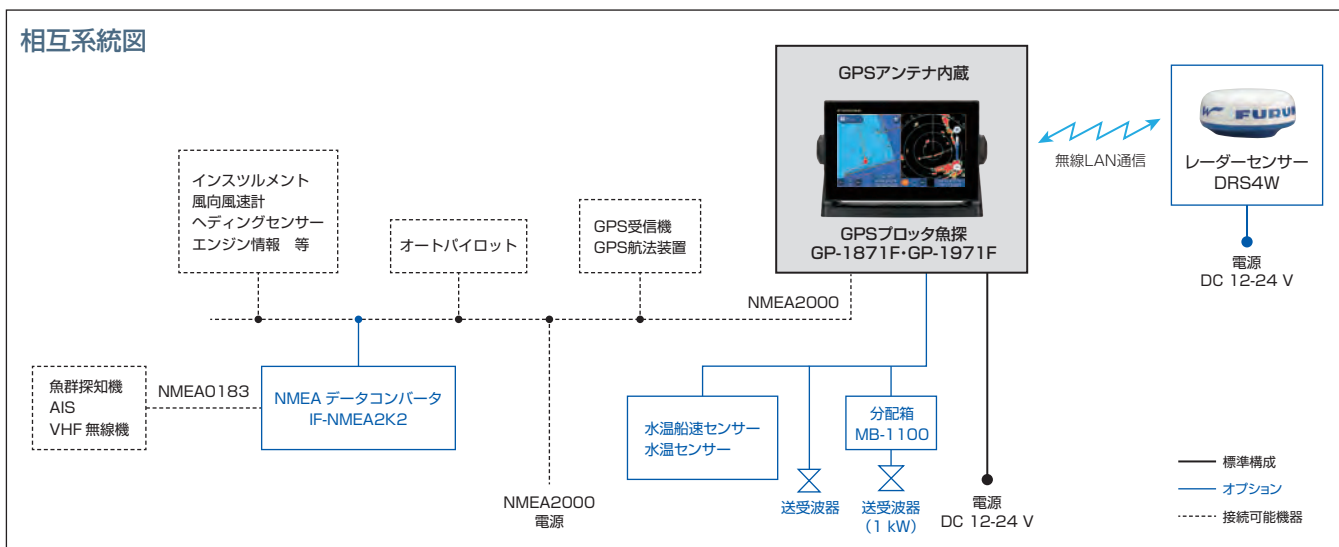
相互系統図

GPSアンテナ内蔵

FURUNO

無線LAN通信

レーダーセンサー
DRS4W

電源
DC 12-24 V

インスツルメント
風向風速計
ヘディングセンサー
エンジン情報　等

オートパイロット

GPS受信機
GPS航法装置

GPSプロッタ魚探
GP-1871F･GP-1971F

NMEA2000

魚群探知機
AIS
VHF 無線機

NMEA0183

NMEA データコンバータ
IF-NMEA2K2

水温船速センサー
水温センサー

分配箱
MB-1100

送受波器

送受波器
（1 kW）

NMEA2000
電源

電源
DC 12-24 V

標準構成
オプション
接続可能機器